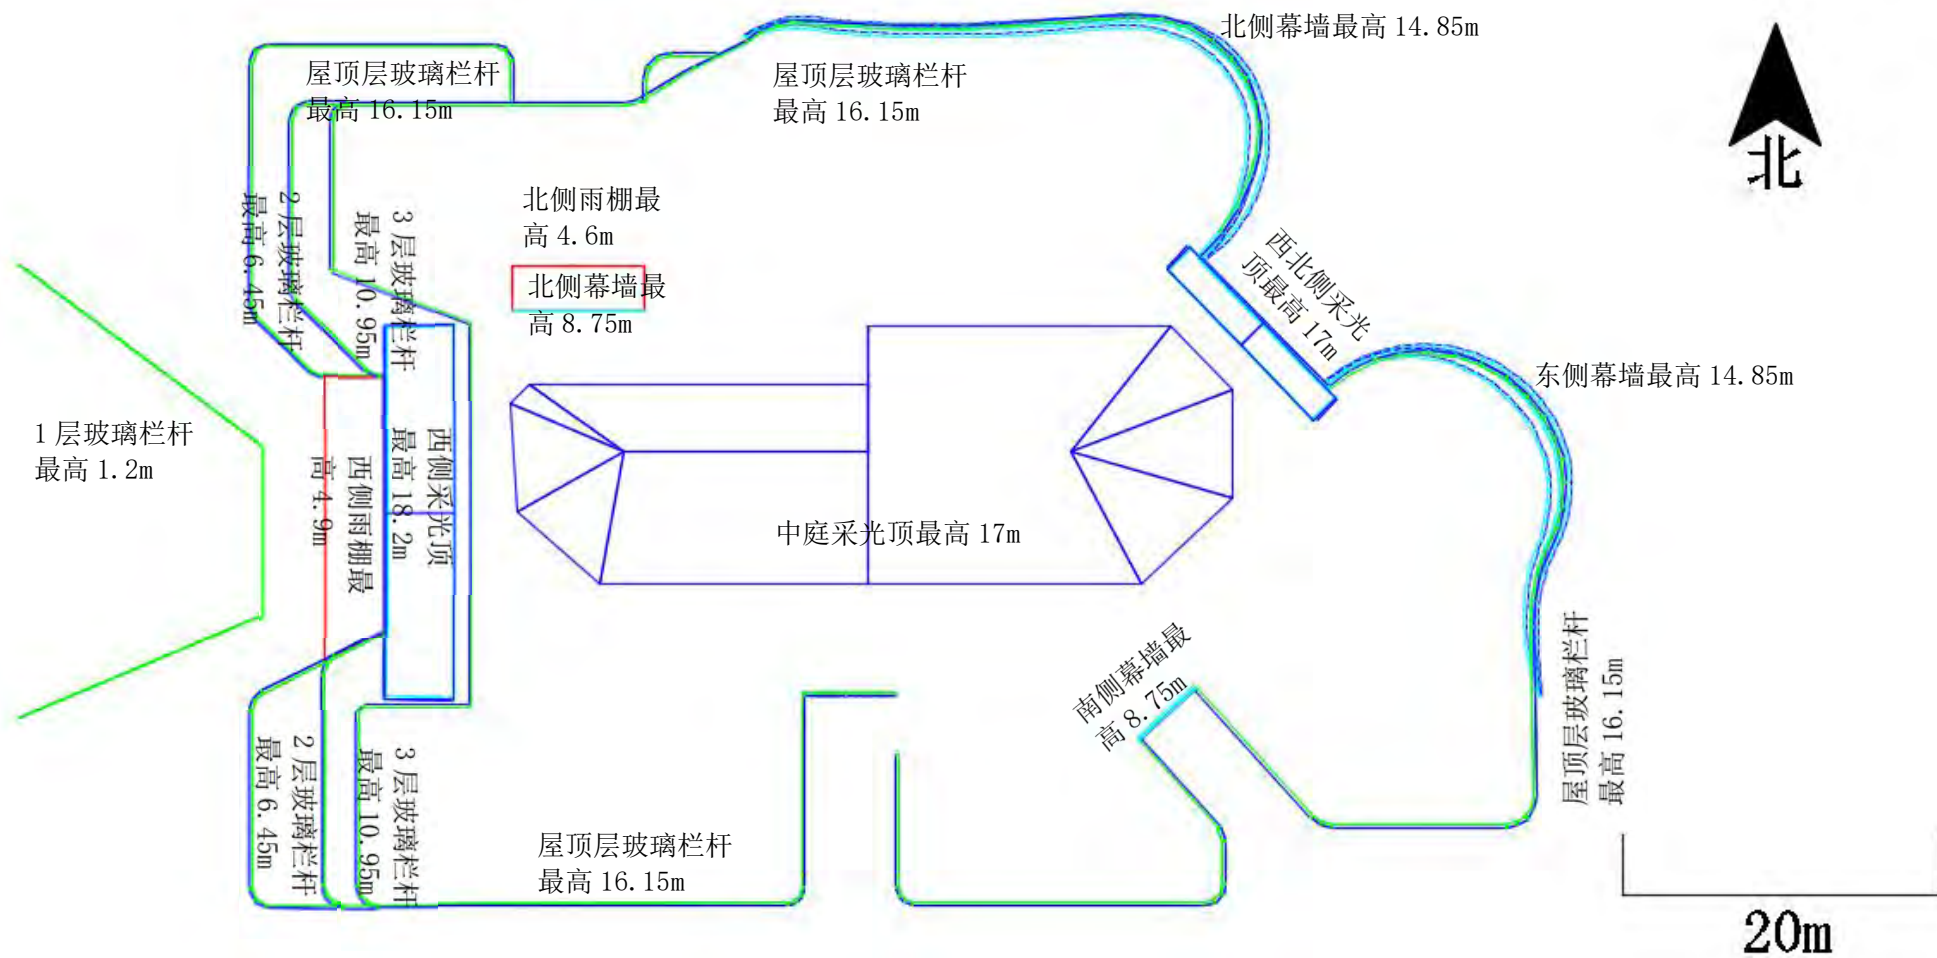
北侧幕墙最高 14.85m

北

屋顶层玻璃栏杆最高 16.15m

屋顶层玻璃栏杆最高 16.15m

北侧雨棚最高 4.6m

北侧幕墙最高 8.75m

2 层玻璃栏杆最高 6.45m

3 层玻璃栏杆最高 10.95m

西北侧采光顶最高 17m

东侧幕墙最高 14.85m

1 层玻璃栏杆最高 1.2m

西侧采光顶最高 18.2m

西侧雨棚最高 4.9m

中庭采光顶最高 17m

南侧幕墙最高 8.75m

屋顶层玻璃栏杆最高 16.15m

2 层玻璃栏杆最高 6.45m

3 层玻璃栏杆最高 10.95m

屋顶层玻璃栏杆最高 16.15m

20m